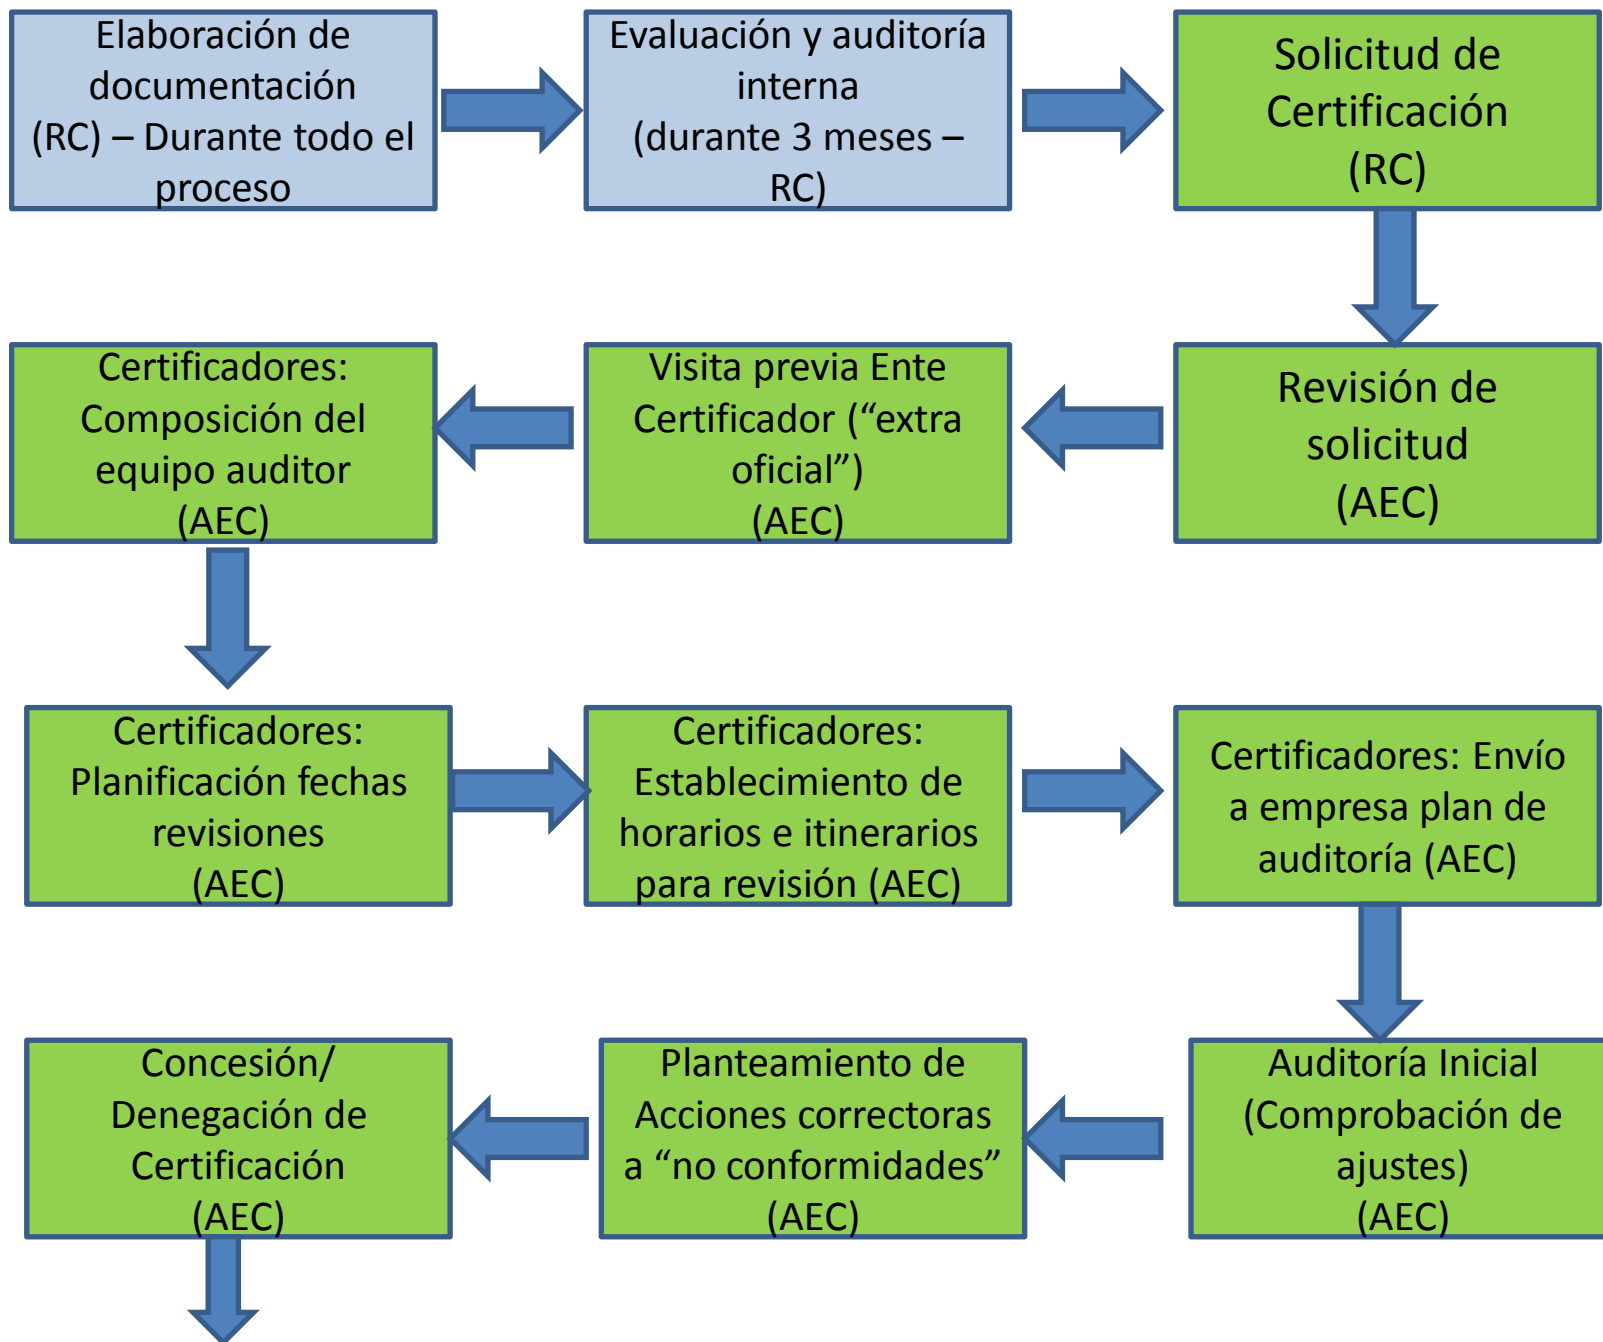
Elaboración de documentación (RC) – Durante todo el proceso

Evaluación y auditoría interna (durante 3 meses – RC)

Solicitud de Certificación (RC)

Revisión de solicitud (AEC)

Visita previa Ente Certificador (“extra oficial”) (AEC)

Certificadores: Composición del equipo auditor (AEC)

Certificadores: Planificación fechas revisiones (AEC)

Certificadores: Establecimiento de horarios e itinerarios para revisión (AEC)

Certificadores: Envío a empresa plan de auditoría (AEC)

Auditoría Inicial (Comprobación de ajustes) (AEC)

Planteamiento de Acciones correctoras a “no conformidades” (AEC)

Concesión/ Denegación de Certificación (AEC)